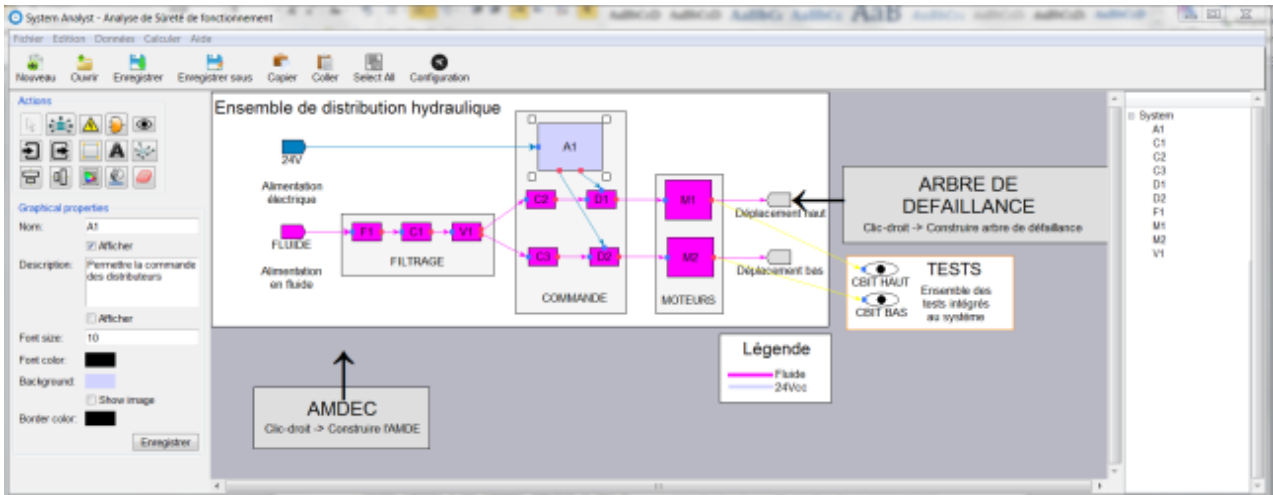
System Analyst - Analyse de Sûreté de fonctionnement

Fichier Edition Données Calculer Aide

Nouveau Ouvrir Enregistrer Enregistrer sous Copier Coller Select All Configuration

Actions

Graphical properties

Nom: A1

Afficher

Description: Permettre la commande des distributeurs

Afficher

Font size: 10

Font color:

Background:

Show image

Border color:

Enregistrer

Ensemble de distribution hydraulique

24V

Alimentation électrique

FLUIDE

Alimentation en fluide

F1 C1 V1

FILTRAGE

A1

C2 D1

C3 D2

COMMANDE

M1

M2

MOTEURS

Déplacement haut

Déplacement bas

ARBRE DE DEFAILLANCE

Clic-droit -> Construire arbre de défaillance

TESTS

CBIT HAUT

CBIT BAS

Ensemble des tests intégrés au système

Légende

Fluide

24Vcc

AMDEC

Clic-droit -> Construire l'AMDE

System
A1
C1
C2
C3
D1
D2
F1
M1
M2
V1